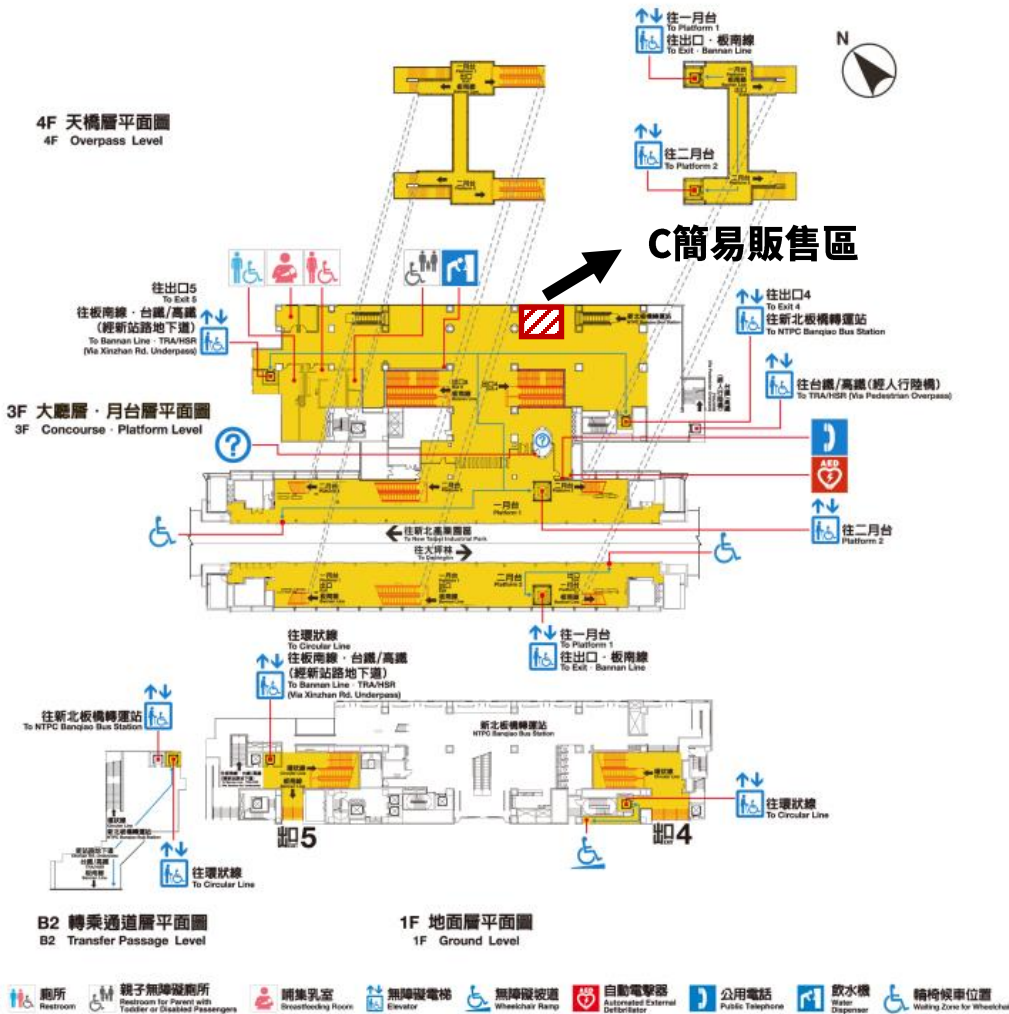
往一月台
To Platform 1
往出口・板南線
To Exit・Bannan Line

N

4F 天橋層平面圖
4F Overpass Level

往二月台
To Platform 2

C簡易販售區

往出口5
To Exit 5
往板南線・台鐵/高鐵
(經新站路地下道)
To Bannan Line・TRA/HSR
(Via Xinzhan Rd. Underpass)

往出口4
To Exit 4
往新北板橋轉運站
To NTPC Banqiao Bus Station

往台鐵/高鐵(經人行陸橋)
To TRA/HSR (Via Pedestrian Overpass)

3F 大廳層・月台層平面圖
3F Concourse・Platform Level

往新北產業園區
To New Taipei Industrial Park
往大坪林
To Dapinglin

一月台
Platform 1
二月台
Platform 2

往二月台
Platform 2

往一月台
To Platform 1
往出口・板南線
To Exit・Bannan Line

往環狀線
To Circular Line
往板南線・台鐵/高鐵
(經新站路地下道)
To Bannan Line・TRA/HSR
(Via Xinzhan Rd. Underpass)

往新北板橋轉運站
To NTPC Banqiao Bus Station

新北板橋轉運站
NTPC Banqiao Bus Station

出口5
出口4

往環狀線
To Circular Line

往環狀線
To Circular Line

B2 轉乘通道層平面圖
B2 Transfer Passage Level

1F 地面層平面圖
1F Ground Level

廁所
Restroom
親子無障礙廁所
Restroom for Parent with Toddler or Disabled Passengers
哺集乳室
Breastfeeding Room
無障礙電梯
Elevator
無障礙坡道
Wheelchair Ramp
自動電擊器
Automated External Defibrillator
公用電話
Public Telephone
飲水機
Water Dispenser
輪椅候車位置
Waiting Zone for Wheelchair